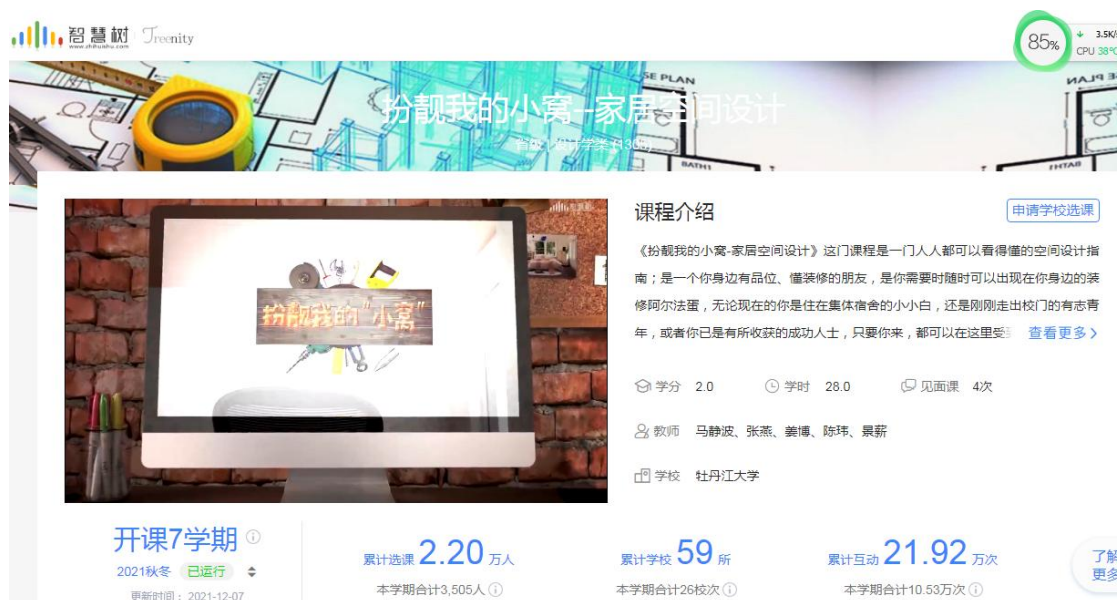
智慧树 www.zhihuishu.com Treenity

85%
3.5K/s
CPU 38°C

SE PLAN

扮靓我的小窝—家居空间设计

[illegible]

BATH1

课程介绍

申请学校选课

《扮靓我的小窝-家居空间设计》这门课程是一门人人都可以看得懂的空间设计指南；是一个你身边有品位、懂装修的朋友，是你需要时随时可以出现在你身边的装修阿尔法蛋，无论现在的你是住在集体宿舍的小小白，还是刚刚走出校门的有志青年，或者你已是有所收获的成功人士，只要你来，都可以在这里受

查看更多

扮靓我的"小窝"

学分 2.0
学时 28.0
见面课 4次

教师 马静波、张燕、姜博、陈玮、景新

学校 牡丹江大学

开课7学期
2021秋冬 已运行
更新时间：2021-12-07

累计选课 2.20 万人
本学期合计3,505人

累计学校 59 所
本学期合计26校次

累计互动 21.92 万次
本学期合计10.53万次

了解更多